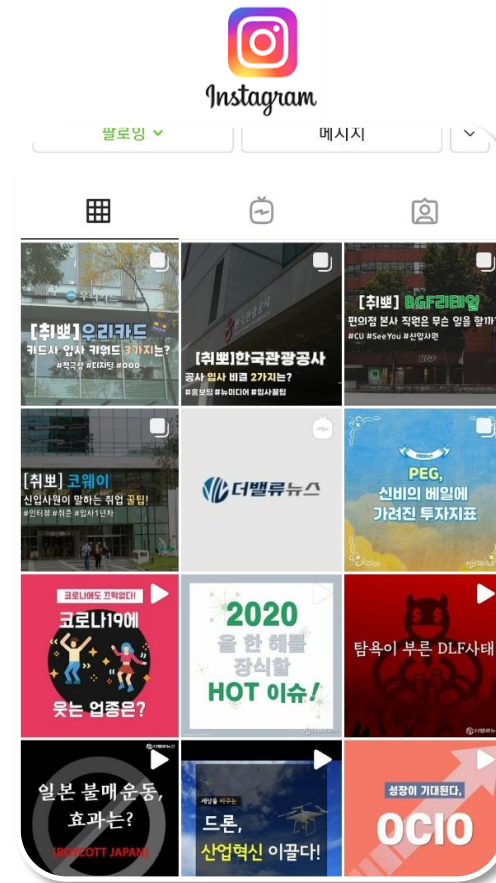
Instagram

팔로잉

메시지

[취뽀]우리카드
카드사 입사 키워드 3가지는?
#적극성 #디지털 #000

[취뽀]한국관광공사
공사 입사 비결 2가지는?
#홍보팀 #뉴미디어 #입사꿀팁

[취뽀] BGF리테일
편의점 본사 직원은 무슨 일을 할까?
#CU #SeeYou #신입사원

[취뽀] 코웨이
신입사원이 말하는 취업 꿀팁!
#인터뷰 #취준 #입사1년차

더밸류뉴스

PEG,
신비의 베일에 가려진 투자지표

코로나에도 끄떡없다!
코로나19에 웃는 업종은?

2020
을 한 해를 장식할
HOT 이슈!

탐욕이 부른 DLF사태

일본 불매운동,
효과는?
BOYCOTT JAPAN

세상을 바꾸는
드론,
산업혁신 이끌다!

성장이 기대된다,
OCIO